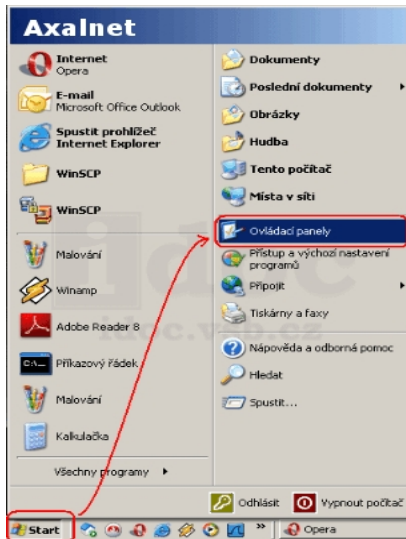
Axalnet

Internet
Opera

E-mail
Microsoft Office Outlook

Spustit prohlížeč
Internet Explorer

WinSCP

WinSCP

Malování

Winamp

Adobe Reader 8

Příkazový řádek

Malování

Kalkulačka

Všechny programy

Dokumenty

Poslední dokumenty

Obrázky

Hudba

Tento počítač

Místa v síti

Ovládací panely

Přístup a výchozí nastavení programů

Připojit

Tiskárny a faxy

Nápověda a odborná pomoc

Hledat

Spustit...

Odhlásit

Vypnout počítač

Start

Opera

idoc.vsb.cz